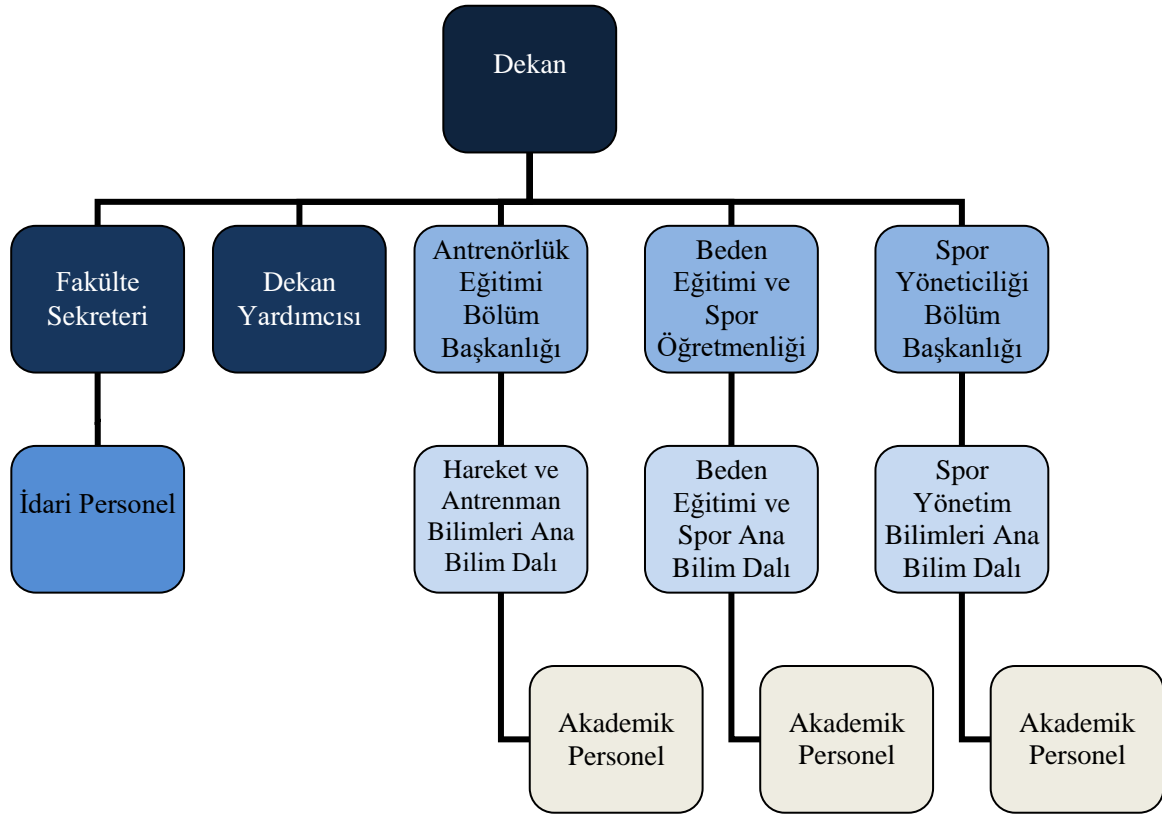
Dekan

Fakülte Sekreteri

Dekan Yardımcısı

Antrenörlük Eğitimi Bölüm Başkanlığı

Beden Eğitimi ve Spor Öğretmenliği

Spor Yöneticiliği Bölüm Başkanlığı

İdari Personel

Hareket ve Antrenman Bilimleri Ana Bilim Dalı

Beden Eğitimi ve Spor Ana Bilim Dalı

Spor Yönetim Bilimleri Ana Bilim Dalı

Akademik Personel

Akademik Personel

Akademik Personel